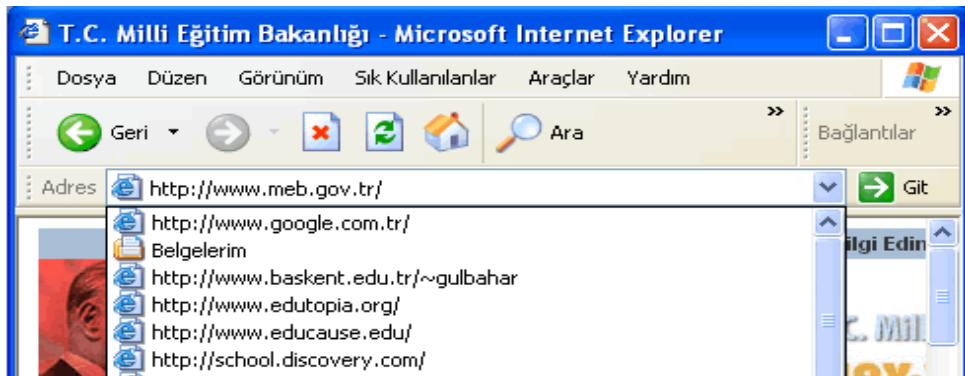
T.C. Milli Eğitim Bakanlığı - Microsoft Internet Explorer

Dosya Düzen Görünüm Sık Kullanılanlar Araçlar Yardım

Geri Ara »

Bağlantılar »

Adres http://www.meb.gov.tr/ Git

http://www.google.com.tr/
Belgelerim
http://www.baskent.edu.tr/~gulbahar
http://www.edutopia.org/
http://www.educause.edu/
http://school.discovery.com/

ilgi Edin

T.C. Mill